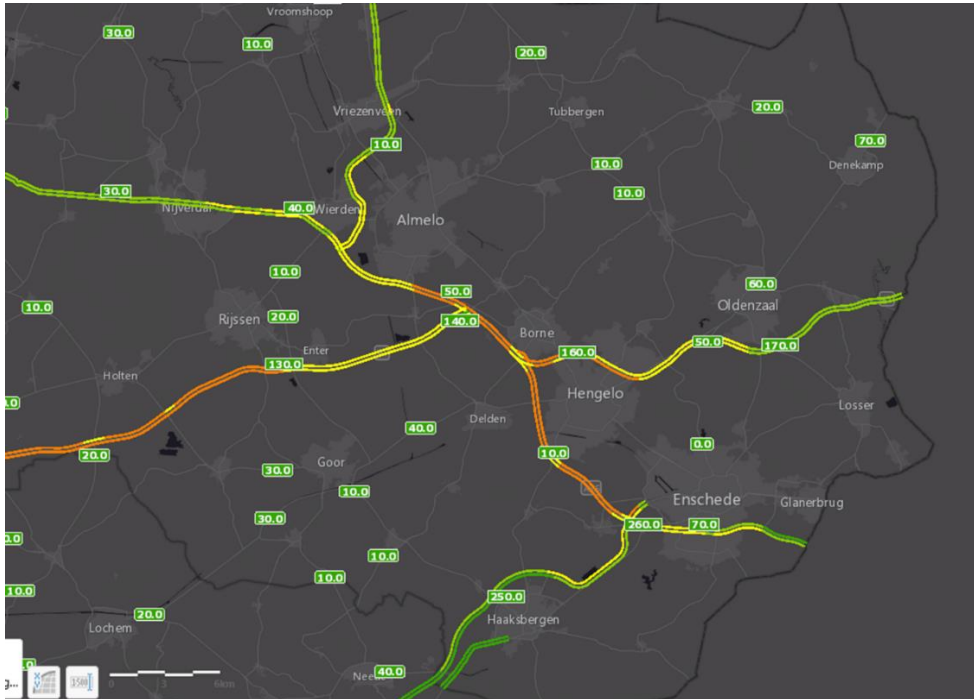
Vroomshoop
30.0
10.0
20.0
Vriezenveen
Tubbergen
20.0
10.0
70.0
10.0
Denekamp
30.0
10.0
Nijverdal
40.0
Wierden
Almelo
10.0
60.0
10.0
50.0
Oldenzaal
Rijssen
20.0
140.0
Borne
Enter
160.0
50.0
170.0
130.0
Holten
Hengelo
Losser
.0
Delden
40.0
0.0
20.0
10.0
Goor
30.0
10.0
Enschede
Glanerbrug
.0
30.0
260.0
70.0
10.0
10.0
10.0
250.0
Haaksbergen
20.0
Lochem
40.0
Nee
3500